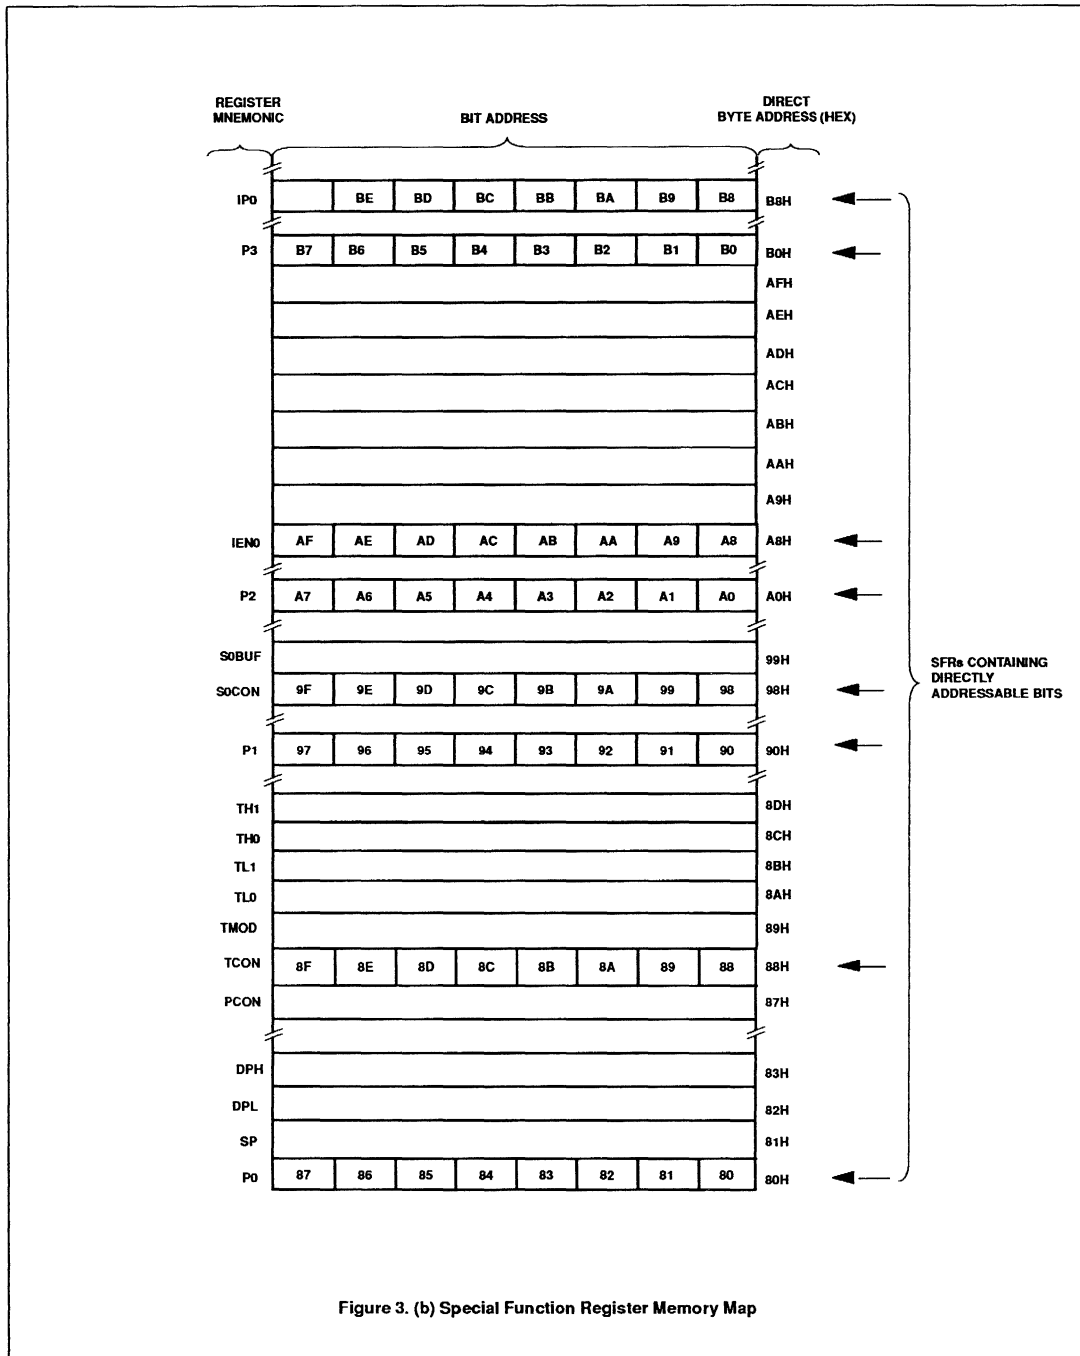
REGISTER MNEMONIC

BIT ADDRESS

DIRECT BYTE ADDRESS (HEX)

| | | | | | | | | | |
|---|---|---|---|---|---|---|---|---|---|
| IP0 | | BE | BD | BC | BB | BA | B9 | B8 | B8H |
| P3 | B7 | B6 | B5 | B4 | B3 | B2 | B1 | B0 | B0H |
| | | | | | | | | | AFH |
| | | | | | | | | | AEH |
| | | | | | | | | | ADH |
| | | | | | | | | | ACH |
| | | | | | | | | | ABH |
| | | | | | | | | | AAH |
| | | | | | | | | | A9H |
| IEN0 | AF | AE | AD | AC | AB | AA | A9 | A8 | A8H |
| P2 | A7 | A6 | A5 | A4 | A3 | A2 | A1 | A0 | A0H |
| S0BUF | | | | | | | | | 99H |
| S0CON | 9F | 9E | 9D | 9C | 9B | 9A | 99 | 98 | 98H |
| P1 | 97 | 96 | 95 | 94 | 93 | 92 | 91 | 90 | 90H |
| TH1 | | | | | | | | | 8DH |
| TH0 | | | | | | | | | 8CH |
| TL1 | | | | | | | | | 8BH |
| TL0 | | | | | | | | | 8AH |
| TMOD | | | | | | | | | 89H |
| TCON | 8F | 8E | 8D | 8C | 8B | 8A | 89 | 88 | 88H |
| PCON | | | | | | | | | 87H |
| DPH | | | | | | | | | 83H |
| DPL | | | | | | | | | 82H |
| SP | | | | | | | | | 81H |
| P0 | 87 | 86 | 85 | 84 | 83 | 82 | 81 | 80 | 80H |

SFRs CONTAINING DIRECTLY ADDRESSABLE BITS

Figure 3. (b) Special Function Register Memory Map